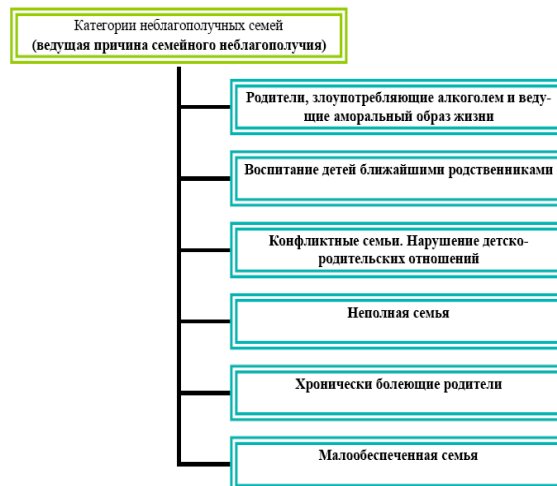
Категории неблагополучных семей
(ведущая причина семейного неблагополучия)

Родители, злоупотребляющие алкоголем и ведущие аморальный образ жизни

Воспитание детей ближайшими родственниками

Конфликтные семьи. Нарушение детско-родительских отношений

Неполная семья

Хронически болеющие родители

Малообеспеченная семья